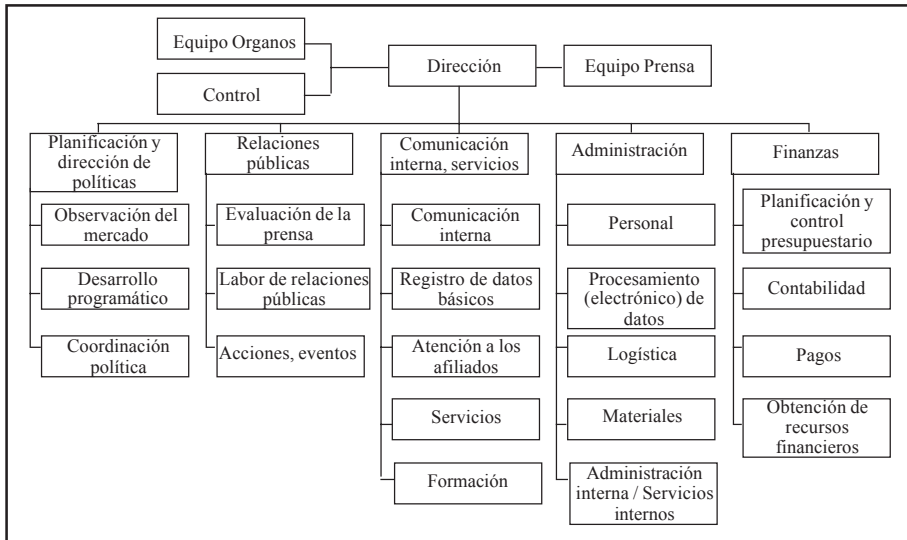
Equipo Organos

Control

Dirección

Equipo Prensa

Planificación y dirección de políticas

Observación del mercado

Desarrollo programático

Coordinación política

Relaciones públicas

Evaluación de la prensa

Labor de relaciones públicas

Acciones, eventos

Comunicación interna, servicios

Comunicación interna

Registro de datos básicos

Atención a los afiliados

Servicios

Formación

Administración

Personal

Procesamiento (electrónico) de datos

Logística

Materiales

Administración interna / Servicios internos

Finanzas

Planificación y control presupuestario

Contabilidad

Pagos

Obtención de recursos financieros